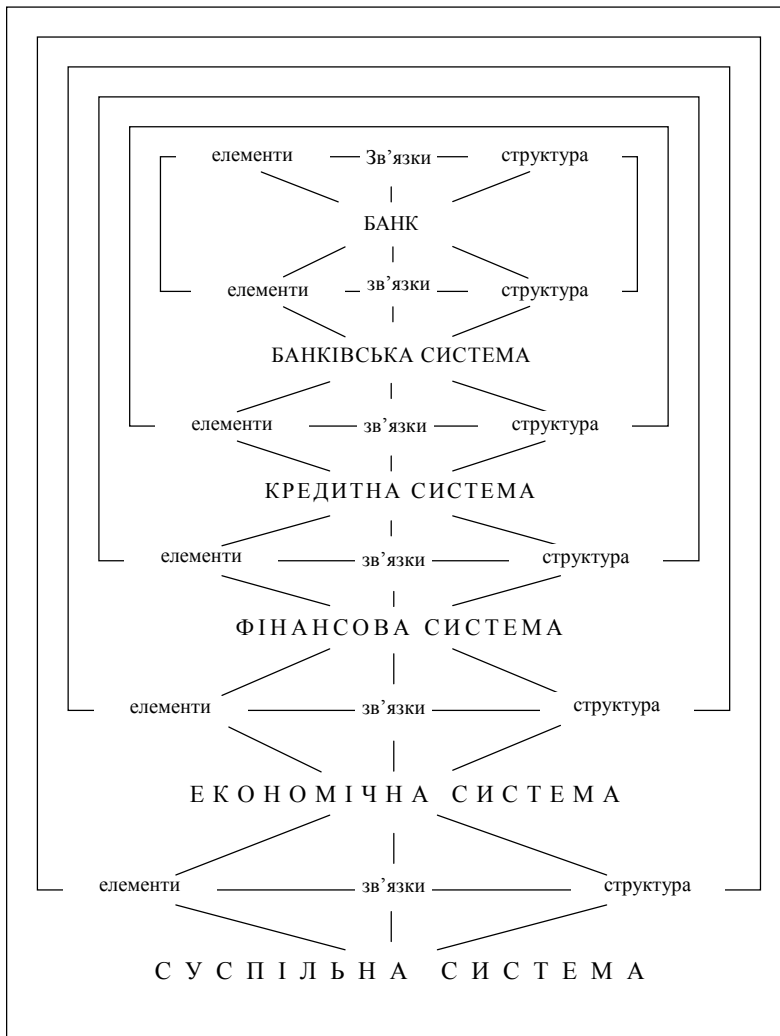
елементи Зв'язки структура

БАНК

елементи зв'язки структура

БАНКІВСЬКА СИСТЕМА

елементи зв'язки структура

КРЕДИТНА СИСТЕМА

елементи зв'язки структура

ФІНАНСОВА СИСТЕМА

елементи зв'язки структура

ЕКОНОМІЧНА СИСТЕМА

елементи зв'язки структура

СУСПІЛЬНА СИСТЕМА